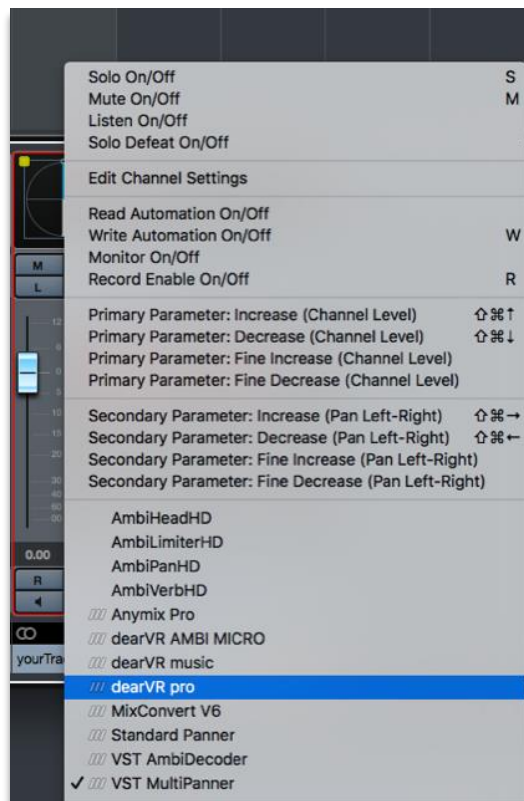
Solo On/Off S
Mute On/Off M
Listen On/Off
Solo Defeat On/Off

Edit Channel Settings

Read Automation On/Off
Write Automation On/Off W
Monitor On/Off
Record Enable On/Off R

Primary Parameter: Increase (Channel Level) ⇧⌘↑
Primary Parameter: Decrease (Channel Level) ⇧⌘↓
Primary Parameter: Fine Increase (Channel Level)
Primary Parameter: Fine Decrease (Channel Level)

Secondary Parameter: Increase (Pan Left-Right) ⇧⌘→
Secondary Parameter: Decrease (Pan Left-Right) ⇧⌘←
Secondary Parameter: Fine Increase (Pan Left-Right)
Secondary Parameter: Fine Decrease (Pan Left-Right)

AmbiHeadHD
AmbiLimiterHD
AmbiPanHD
AmbiVerbHD
Anymix Pro
dearVR AMBI MICRO
dearVR music
dearVR pro
MixConvert V6
Standard Panner
VST AmbiDecoder
✓ VST MultiPanner

M
L
0.00
R
yourTra